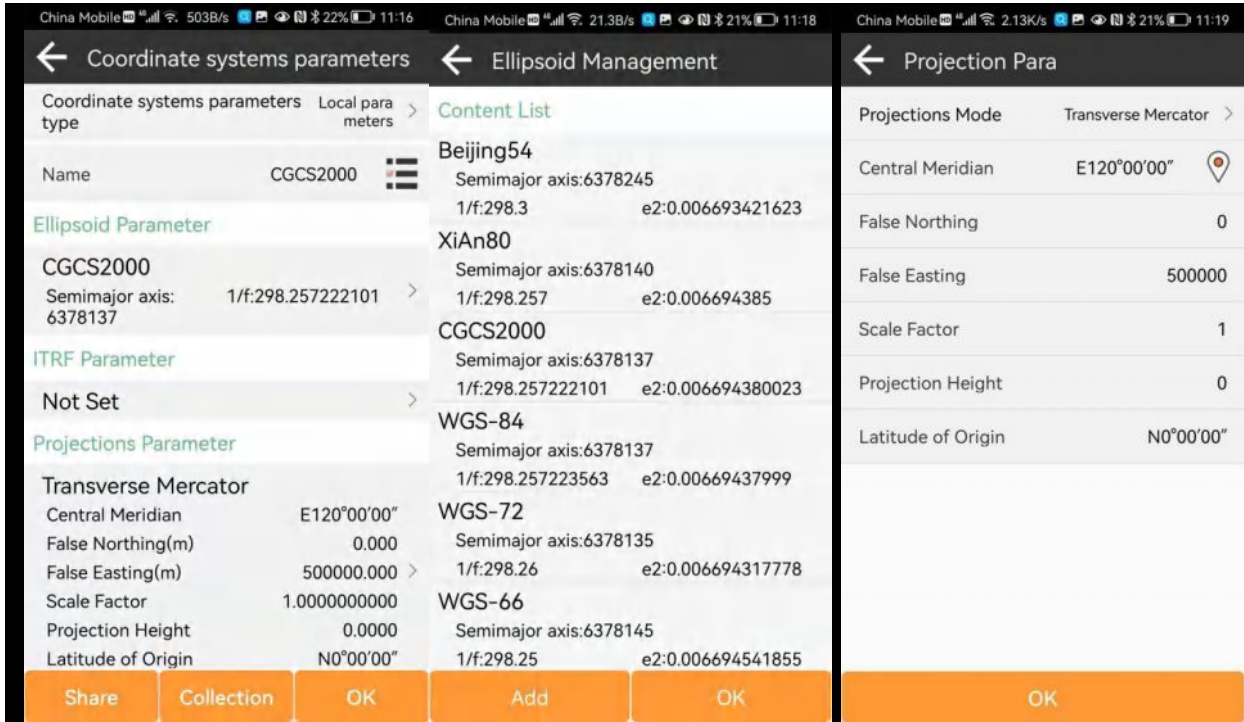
China Mobile 503B/s 22% 11:16

Coordinate systems parameters

Coordinate systems parameters type Local parameters

Name CGCS2000

Ellipsoid Parameter

CGCS2000
Semimajor axis: 6378137 1/f:298.257222101

ITRF Parameter

Not Set

Projections Parameter

Transverse Mercator
Central Meridian E120°00'00"
False Northing(m) 0.000
False Easting(m) 500000.000
Scale Factor 1.0000000000
Projection Height 0.0000
Latitude of Origin N0°00'00"

Share Collection OK

China Mobile 21.3B/s 21% 11:18

Ellipsoid Management

Content List

Beijing54
Semimajor axis:6378245
1/f:298.3 e2:0.006693421623

XiAn80
Semimajor axis:6378140
1/f:298.257 e2:0.006694385

CGCS2000
Semimajor axis:6378137
1/f:298.257222101 e2:0.006694380023

WGS-84
Semimajor axis:6378137
1/f:298.257223563 e2:0.00669437999

WGS-72
Semimajor axis:6378135
1/f:298.26 e2:0.006694317778

WGS-66
Semimajor axis:6378145
1/f:298.25 e2:0.006694541855

Add OK

China Mobile 2.13K/s 21% 11:19

Projection Para

Projections Mode Transverse Mercator

Central Meridian E120°00'00"

False Northing 0

False Easting 500000

Scale Factor 1

Projection Height 0

Latitude of Origin N0°00'00"

OK